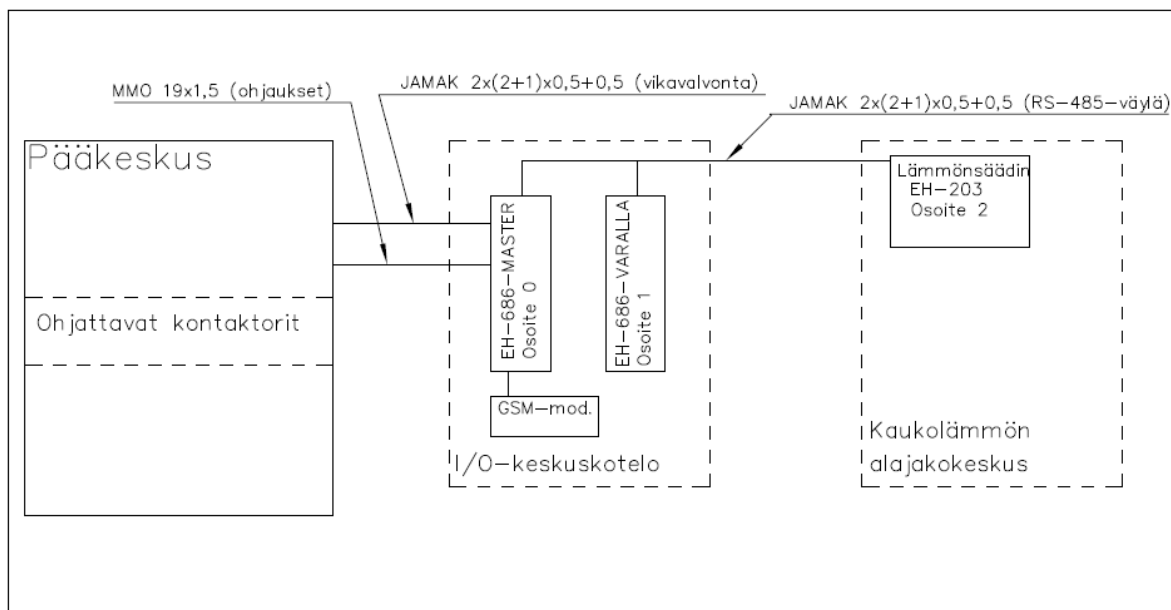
MMO 19x1,5 (ohjaukset)

JAMAK 2x(2+1)x0,5+0,5 (vikavalvonta)

JAMAK 2x(2+1)x0,5+0,5 (RS-485-väylä)

Pääkeskus

Ohjattavat kontaktorit

EH-686-MASTER
Osoite 0

EH-686-VARALLA
Osoite 1

GSM-mod.

I/O-keskuskotelo

Lämmönsäädin
EH-203
Osoite 2

Kaukolämmön
alajakokeskus